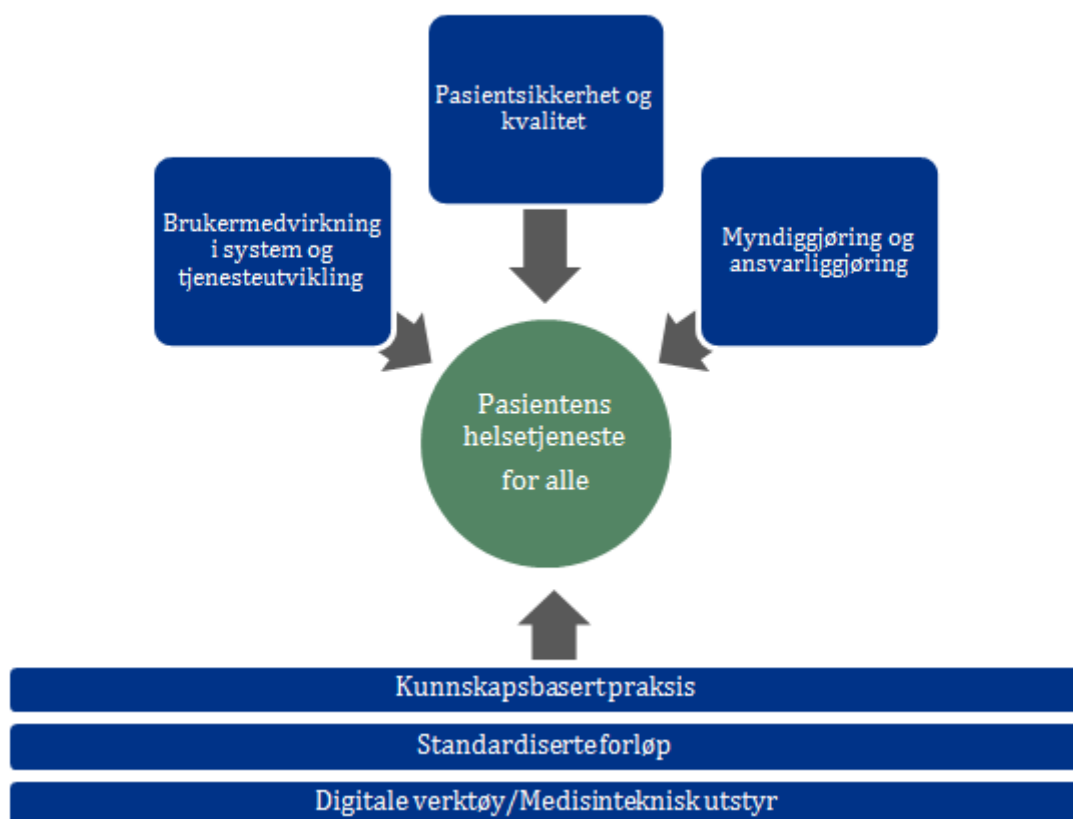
Pasientsikkerhet og kvalitet

Brukermedvirkning i system og tjenesteutvikling

Myndiggjøring og ansvarliggjøring

Pasientens helsetjeneste for alle

Kunnskapsbasert praksis

Standardiserte forløp

Digitale verktøy/Medisinteknisk utstyr